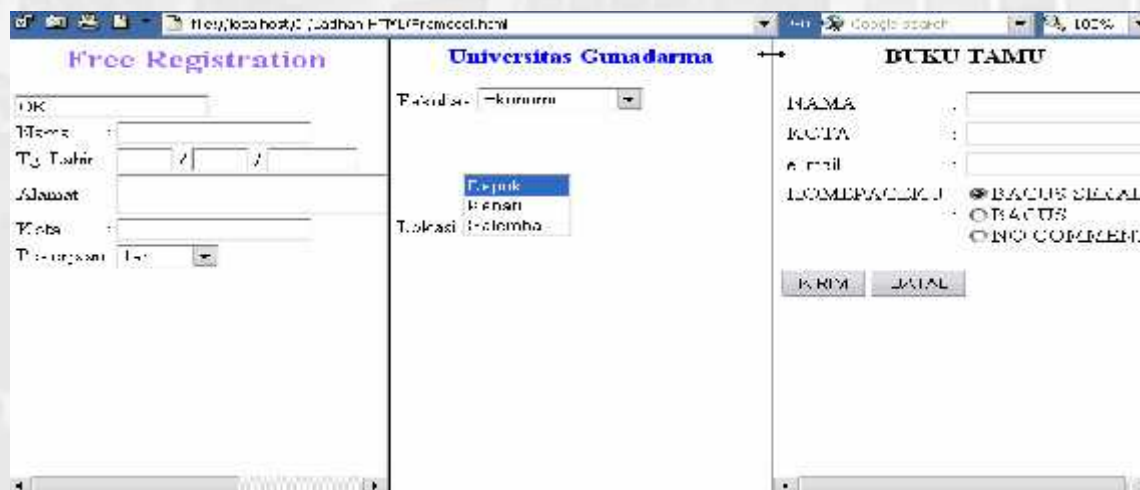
file:///localhost/C:/Ladhan HTML/Framecol.html

Google Search

100%

Free Registration

OK

Nama :

Tg Lahir / /

Alamat

Kota :

Pekerjaan : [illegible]

Universitas Gunadarma

Fakultas Ekonomi

Depok

Kenari

Lokasi Salemba

BUKU TAMU

NAMA :

KOTA :

e-mail :

KOMENTAR : BAGUS SEKALI

BAGUS

NO COMMENT

KIRIM BATAL